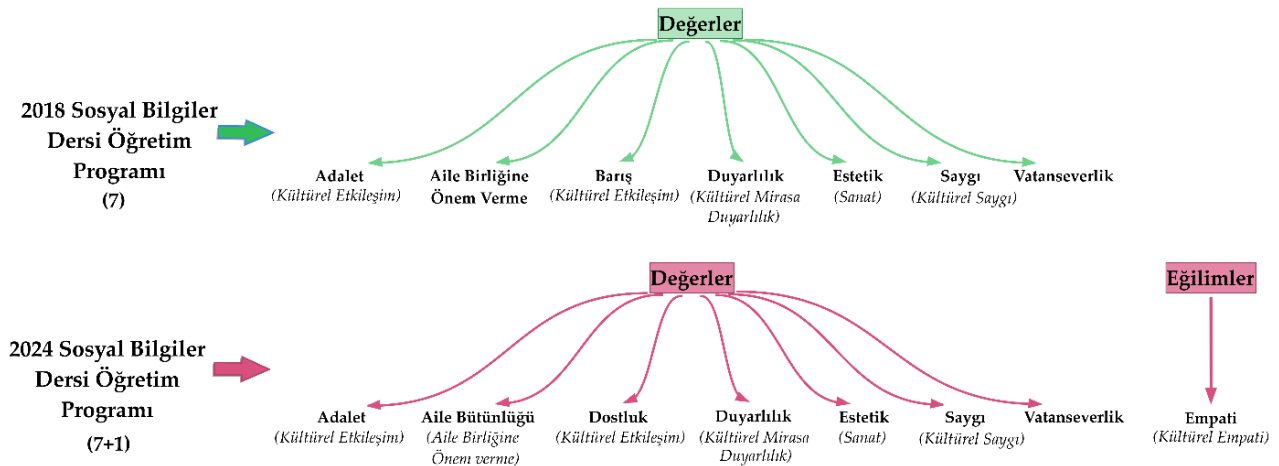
Değerler

2018 Sosyal Bilgiler Dersi Öğretim Programı (7)

Adalet
(Kültürel Etkileşim)

Aile Birliğine Önem Verme

Barış
(Kültürel Etkileşim)

Duyarlılık
(Kültürel Mirasa Duyarlılık)

Estetik
(Sanat)

Saygı
(Kültürel Saygı)

Vatanseverlik

Değerler

Eğilimler

2024 Sosyal Bilgiler Dersi Öğretim Programı (7+1)

Adalet
(Kültürel Etkileşim)

Aile Bütünlüğü
(Aile Birliğine Önem verme)

Dostluk
(Kültürel Etkileşim)

Duyarlılık
(Kültürel Mirasa Duyarlılık)

Estetik
(Sanat)

Saygı
(Kültürel Saygı)

Vatanseverlik

Empati
(Kültürel Empati)